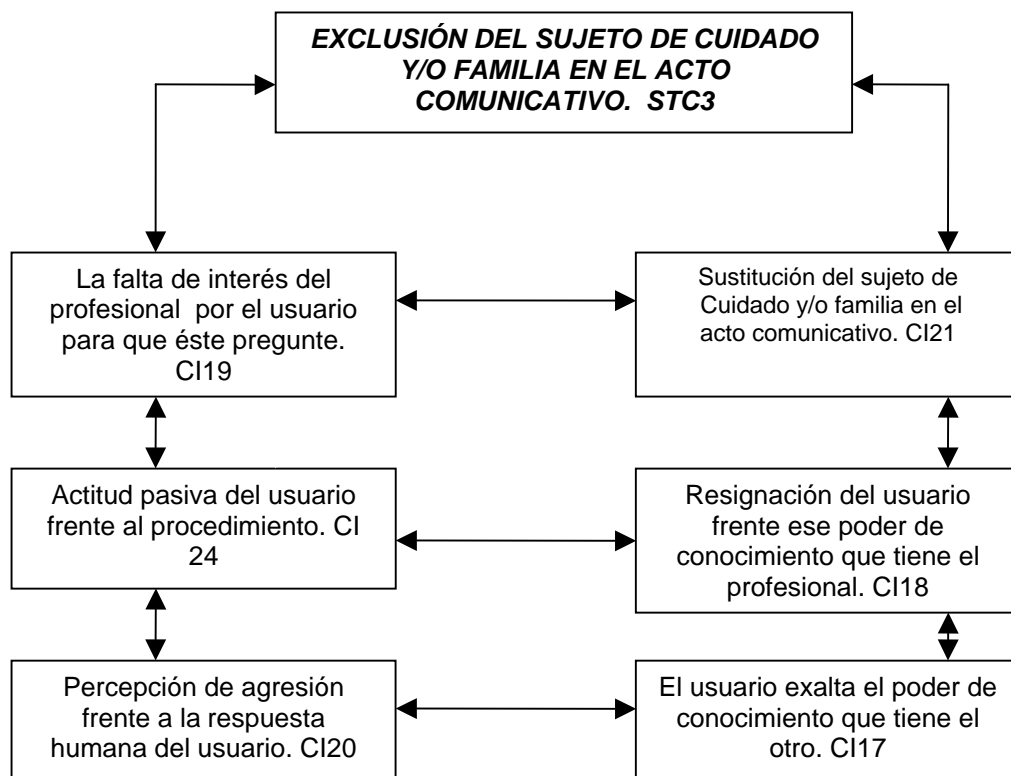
EXCLUSIÓN DEL SUJETO DE CUIDADO Y/O FAMILIA EN EL ACTO COMUNICATIVO. STC3

La falta de interés del profesional por el usuario para que éste pregunte. CI19

Sustitución del sujeto de Cuidado y/o familia en el acto comunicativo. CI21

Actitud pasiva del usuario frente al procedimiento. CI 24

Resignación del usuario frente ese poder de conocimiento que tiene el profesional. CI18

Percepción de agresión frente a la respuesta humana del usuario. CI20

El usuario exalta el poder de conocimiento que tiene el otro. CI17